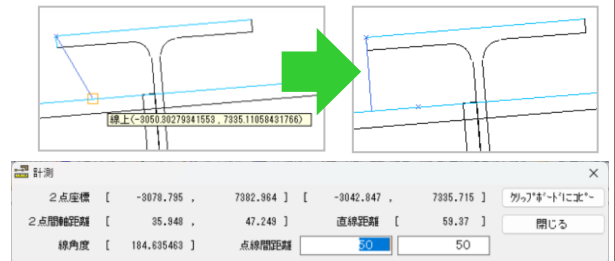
線上(-3050.30279341553 , 7335.11058431766)

計測

2点座標 [ -3078.795 , 7382.964 ] [ -3042.847 , 7335.715 ]

クリップボードにコピー

2点間軸距離 [ 35.948 , 47.249 ] 直線距離 [ 59.37 ]

閉じる

線角度 [ 184.635463 ] 点線間距離 50 50